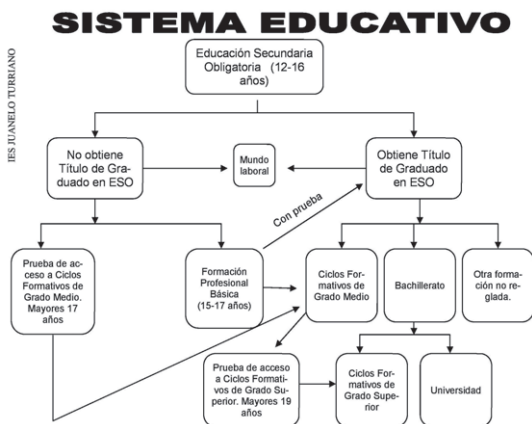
SISTEMA EDUCATIVO

IES JUANELO TURRIANO

Educación Secundaria Obligatoria (12-16 años)

No obtiene Título de Graduado en ESO

Mundo laboral

Obtiene Título de Graduado en ESO

Con prueba

Prueba de acceso a Ciclos Formativos de Grado Medio. Mayores 17 años

Formación Profesional Básica (15-17 años)

Ciclos Formativos de Grado Medio

Bachillerato

Otra formación no reglada.

Prueba de acceso a Ciclos Formativos de Grado Superior. Mayores 19 años

Ciclos Formativos de Grado Superior

Universidad